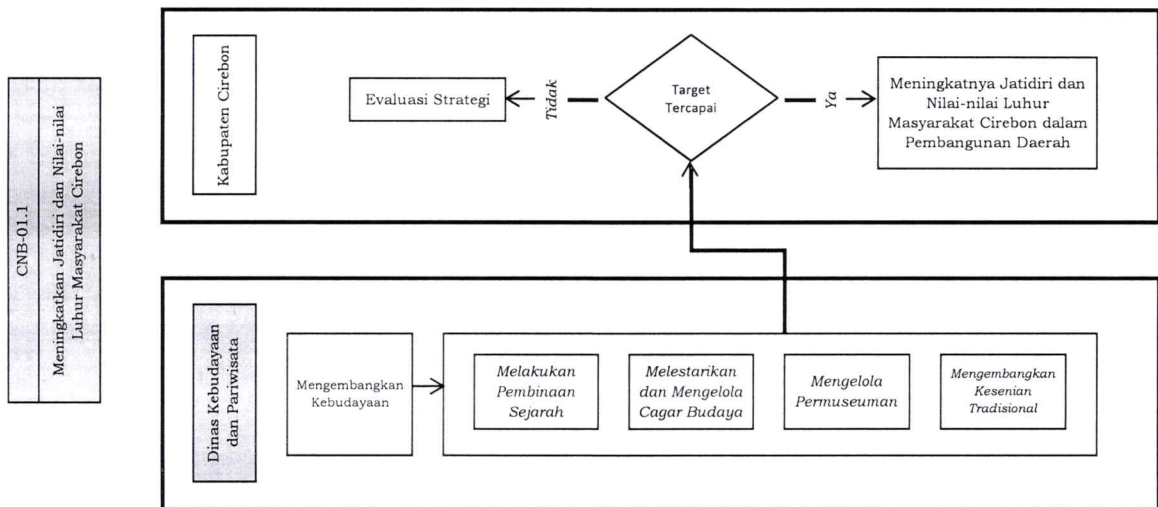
CNB-01.1

Meningkatkan Jatidiri dan Nilai-nilai Luhur Masyarakat Cirebon

Kabupaten Cirebon

Evaluasi Strategi

Tidak

Target Tercapai

Ya

Meningkatnya Jatidiri dan Nilai-nilai Luhur Masyarakat Cirebon dalam Pembangunan Daerah

Dinas Kebudayaan dan Pariwisata

Mengembangkan Kebudayaan

Melakukan Pembinaan Sejarah

Melestarikan dan Mengelola Cagar Budaya

Mengelola Permuseuman

Mengembangkan Kesenian Tradisional